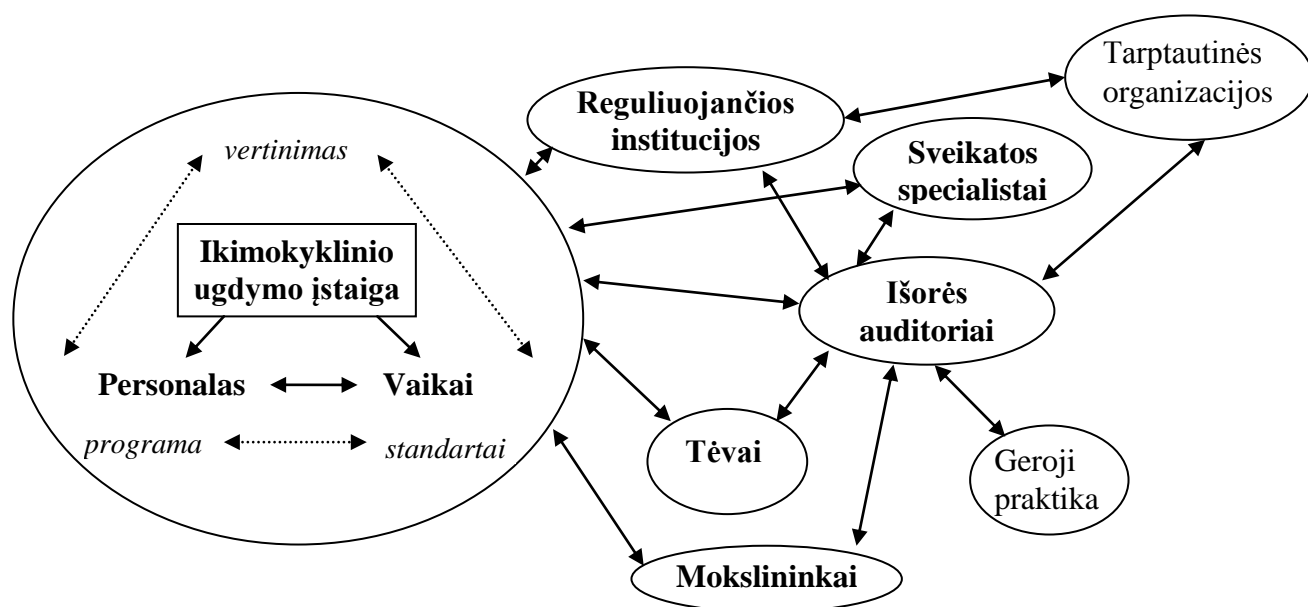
vertinimas

Ikimokyklinio ugdymo įstaiga

Personalas

Vaikai

programa

standartai

Reguliuojančios institucijos

Tarptautinės organizacijos

Sveikatos specialistai

Išorės auditoriai

Tėvai

Geroji praktika

Mokslininkai